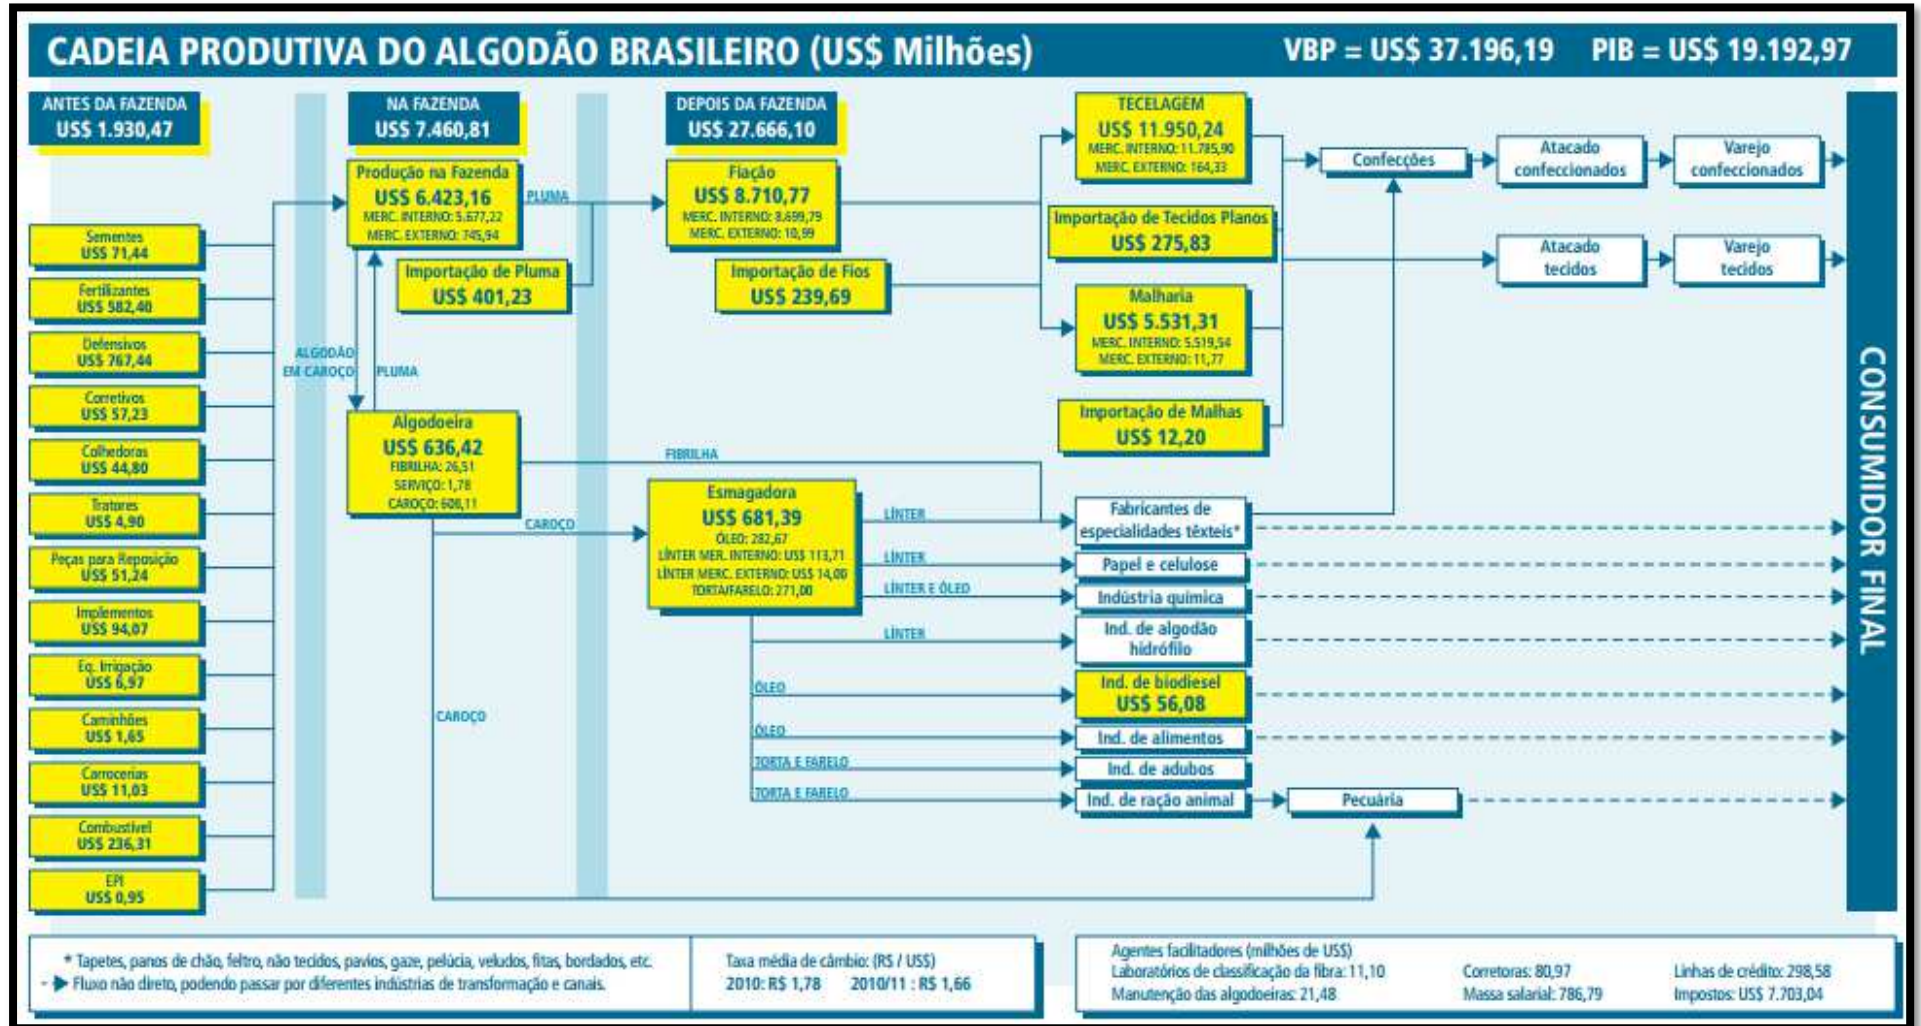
CADEIA PRODUTIVA DO ALGODÃO BRASILEIRO (US$ Milhões) VBP = US$ 37.196,19 PIB = US$ 19.192,97

ANTES DA FAZENDA
US$ 1.930,47

Sementes
US$ 71,44

Fertilizantes
US$ 582,40

Defensivos
US$ 767,44

Corretivos
US$ 57,23

Colhedoras
US$ 44,80

Tratores
US$ 4,90

Peças para Reposição
US$ 51,24

Implementos
US$ 94,07

Eq. Irrigação
US$ 6,97

Caminhões
US$ 1,65

Carrocerias
US$ 11,03

Combustível
US$ 236,31

EPI
US$ 0,95

NA FAZENDA
US$ 7.460,81

Produção na Fazenda
US$ 6.423,16
MERC. INTERNO: 5.677,22
MERC. EXTERNO: 745,94

PLUMA

Importação de Pluma
US$ 401,23

ALGODÃO EM CAROÇO

PLUMA

Algodoeira
US$ 636,42
FIBRILHA: 26,51
SERVIÇO: 1,78
CAROÇO: 608,11

FIBRILHA

CAROÇO

CAROÇO

DEPOIS DA FAZENDA
US$ 27.666,10

Fiação
US$ 8.710,77
MERC. INTERNO: 8.699,79
MERC. EXTERNO: 10,99

Importação de Fios
US$ 239,69

Esmagadora
US$ 681,39
ÓLEO: 282,67
LÍNTER MER. INTERNO: US$ 113,71
LÍNTER MERC. EXTERNO: US$ 14,00
TORTA/FARELO: 271,00

TECELAGEM
US$ 11.950,24
MERC. INTERNO: 11.785,90
MERC. EXTERNO: 164,33

Importação de Tecidos Planos
US$ 275,83

Malharia
US$ 5.531,31
MERC. INTERNO: 5.519,54
MERC. EXTERNO: 11,77

Importação de Malhas
US$ 12,20

Confecções

Atacado confeccionados

Varejo confeccionados

Atacado tecidos

Varejo tecidos

LÍNTER
Fabricantes de especialidades têxteis*

LÍNTER
Papel e celulose

LÍNTER E ÓLEO
Indústria química

LÍNTER
Ind. de algodão hidrófilo

ÓLEO
Ind. de biodiesel
US$ 56,08

ÓLEO
Ind. de alimentos

TORTA E FARELO
Ind. de adubos

TORTA E FARELO
Ind. de ração animal

Pecuária

CONSUMIDOR FINAL

* Tapetes, panos de chão, feltro, não tecidos, pavios, gaze, pelúcia, veludos, fitas, bordados, etc.
Fluxo não direto, podendo passar por diferentes indústrias de transformação e canais.

Taxa média de câmbio: (R$ / US$)
2010: R$ 1,78 2010/11 : R$ 1,66

Agentes facilitadores (milhões de US$)
Laboratórios de classificação da fibra: 11,10
Manutenção das algodoeiras: 21,48
Corretoras: 80,97
Massa salarial: 786,79
Linhas de crédito: 298,58
Impostos: US$ 7.703,04